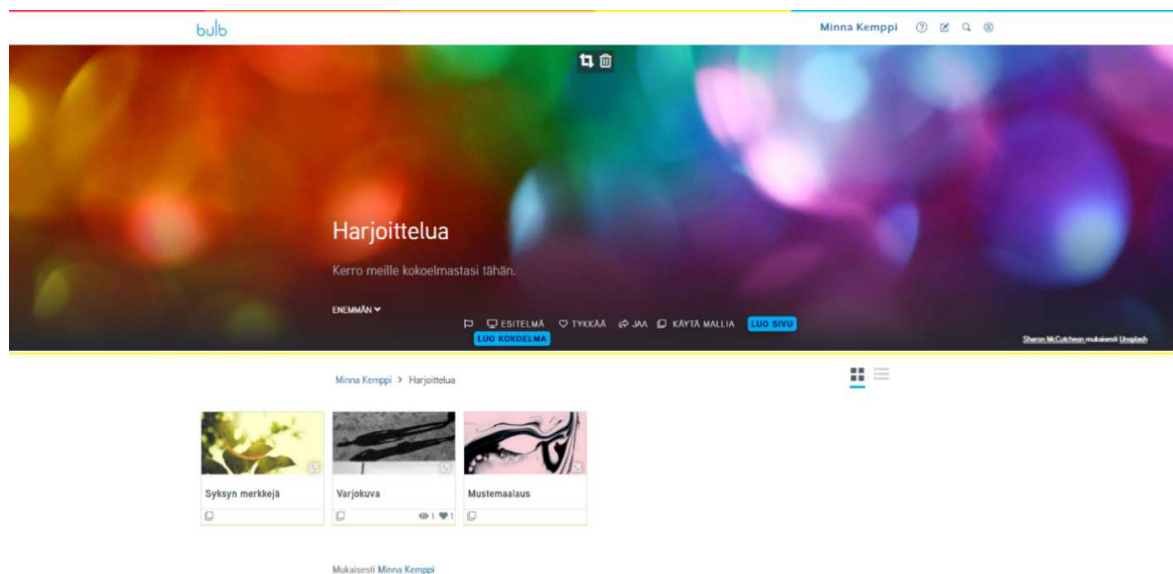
bulb

Minna Kemppi

Harjoittelua

Kerro meille kokoelmastasi tähän.

ENEMMÄN

ESITELMÄ TYKKÄÄ JAA KÄYTÄ MALLIA LUO SIVU
LUO KOKOELMA

Sharon McCutcheon mukaisesti Unsplash

Minna Kemppi > Harjoittelua

Syksyn merkkejä

Varjokuva
1 1

Mustemaalaus

Mukaisesti Minna Kemppi